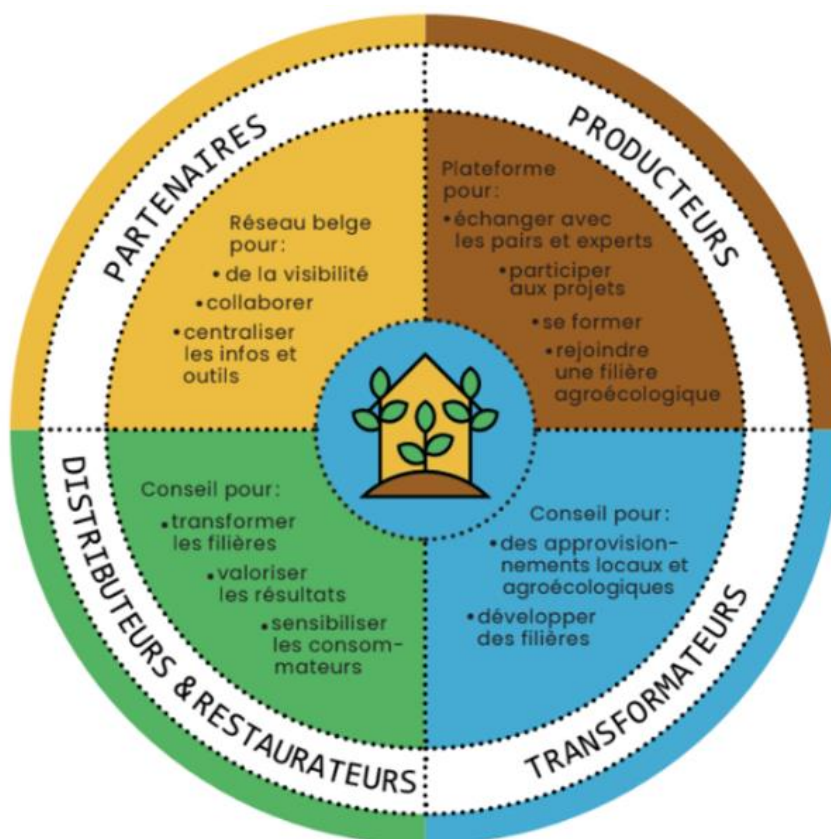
PARTENAIRES

Réseau belge pour:
• de la visibilité
• collaborer
• centraliser les infos et outils

PRODUCTEURS

Plateforme pour:
• échanger avec les pairs et experts
• participer aux projets
• se former
• rejoindre une filière agroécologique

DISTRIBUTEURS & RESTAURATEURS

Conseil pour:
• transformer les filières
• valoriser les résultats
• sensibiliser les consommateurs

TRANSFORMATEURS

Conseil pour:
• des approvisionnements locaux et agroécologiques
• développer des filières